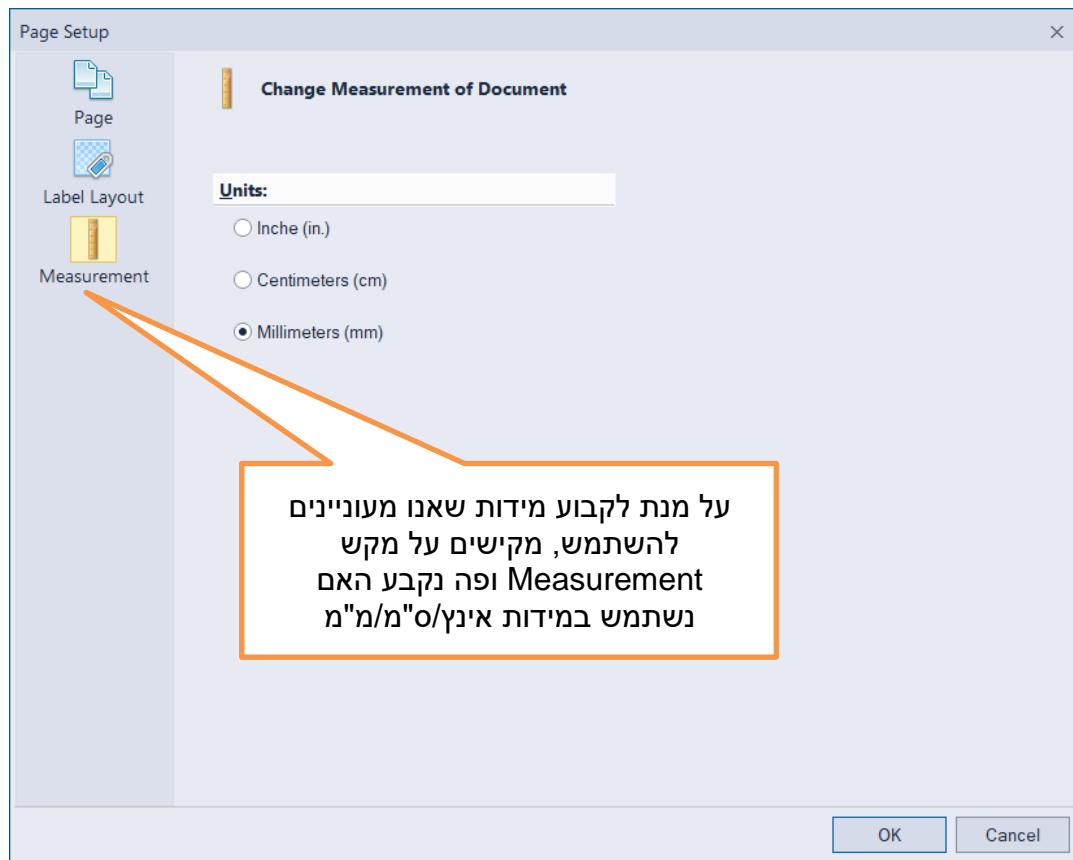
Page Setup

×

Page

Label Layout

Measurement

Change Measurement of Document

Units:

Inche (in.)

Centimeters (cm)

Millimeters (mm)

על מנת לקבוע מידות שאנו מעוניינים להשתמש, מקישים על מקש Measurement ופה נקבע האם נשתמש במידות אינץ/ס"מ/מ"מ

OK

Cancel